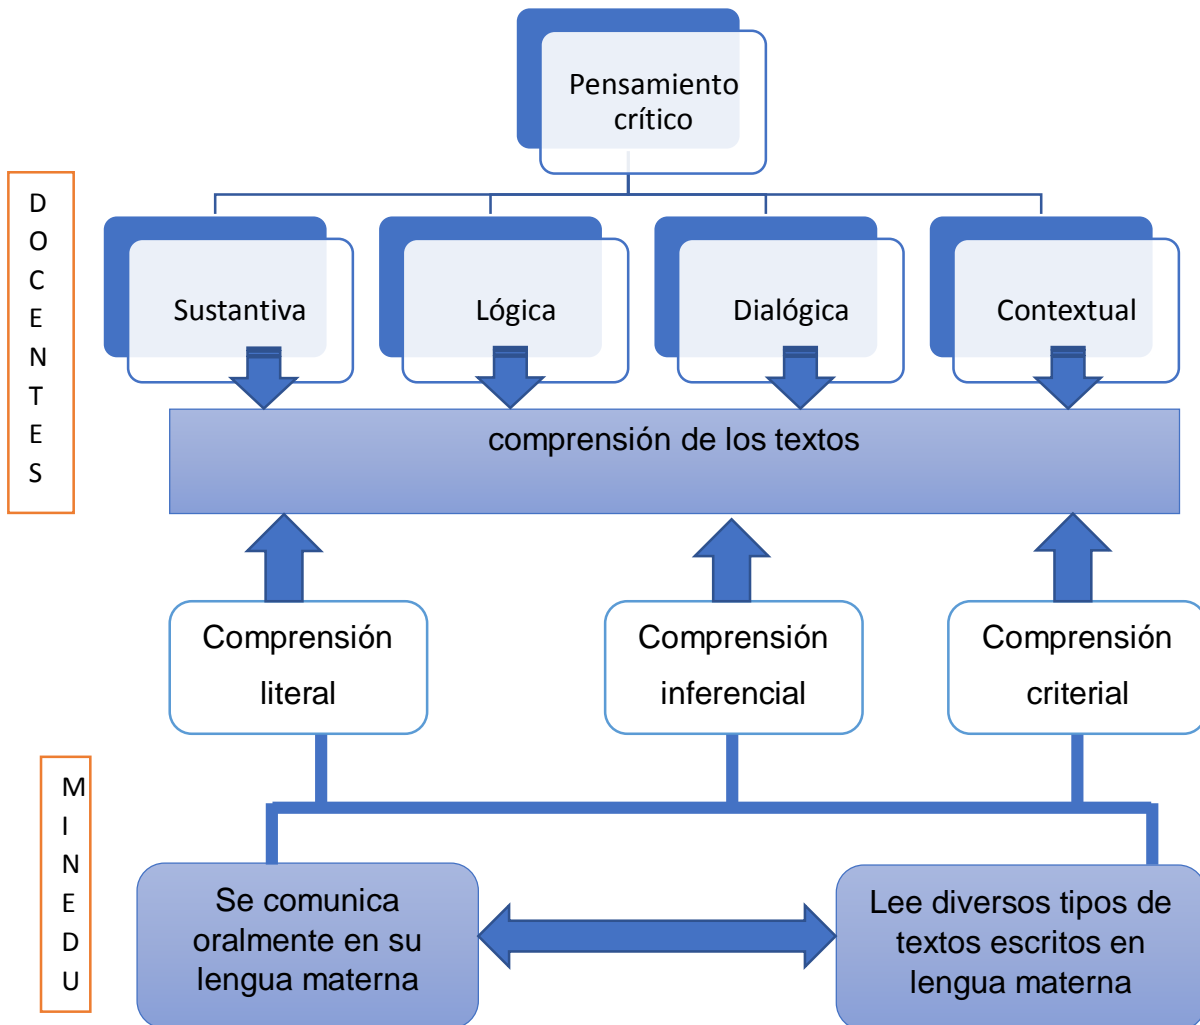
Pensamiento crítico

D
O
C
E
N
T
E
S

Sustantiva

Lógica

Dialógica

Contextual

comprensión de los textos

Comprensión literal

Comprensión inferencial

Comprensión criterial

M
I
N
E
D
U

Se comunica oralmente en su lengua materna

Lee diversos tipos de textos escritos en lengua materna